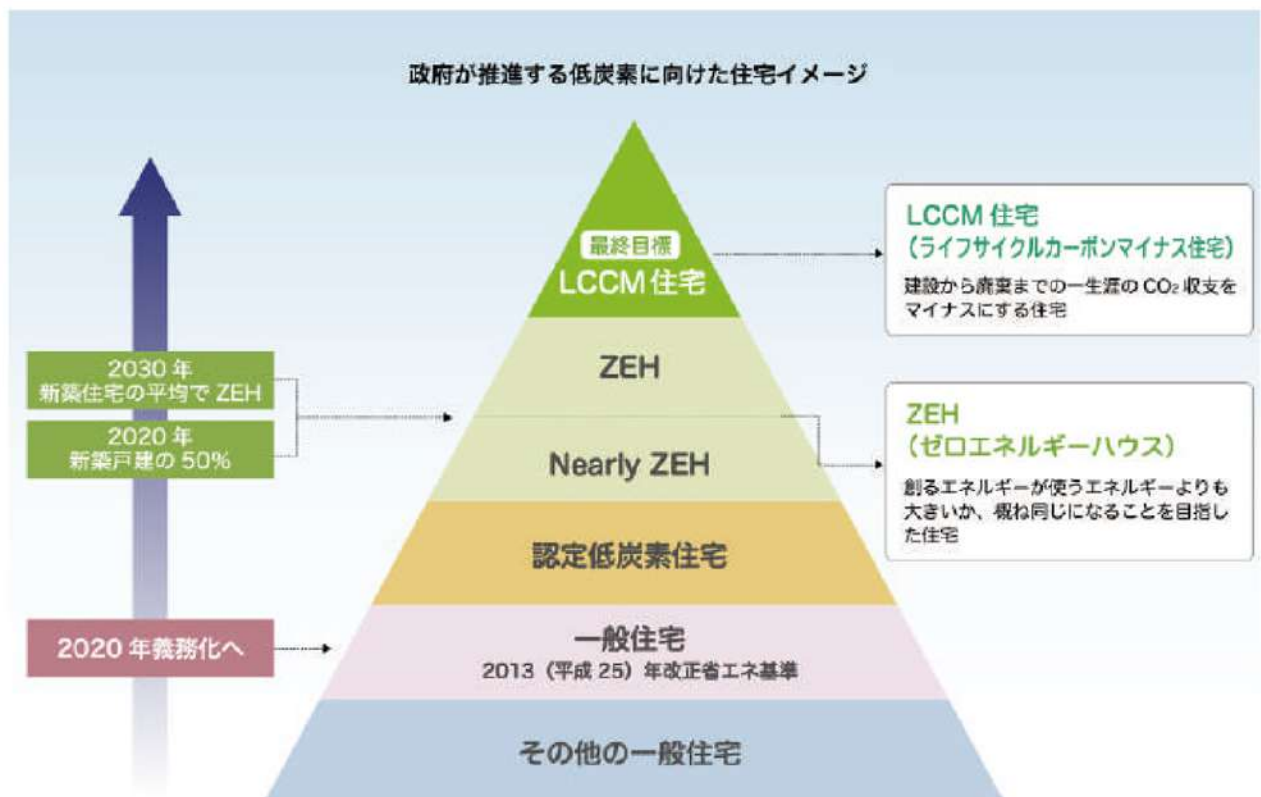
政府が推進する低炭素に向けた住宅イメージ

最終目標
LCCM住宅

ZEH

Nearly ZEH

認定低炭素住宅

一般住宅
2013（平成25）年改正省エネ基準

その他の一般住宅

2030年
新築住宅の平均でZEH

2020年
新築戸建の50%

2020年義務化へ

LCCM住宅
（ライフサイクルカーボンマイナス住宅）
建設から廃棄までの一生涯の$CO_2$収支をマイナスにする住宅

ZEH
（ゼロエネルギーハウス）
創るエネルギーが使うエネルギーよりも大きいか、概ね同じになることを目指した住宅